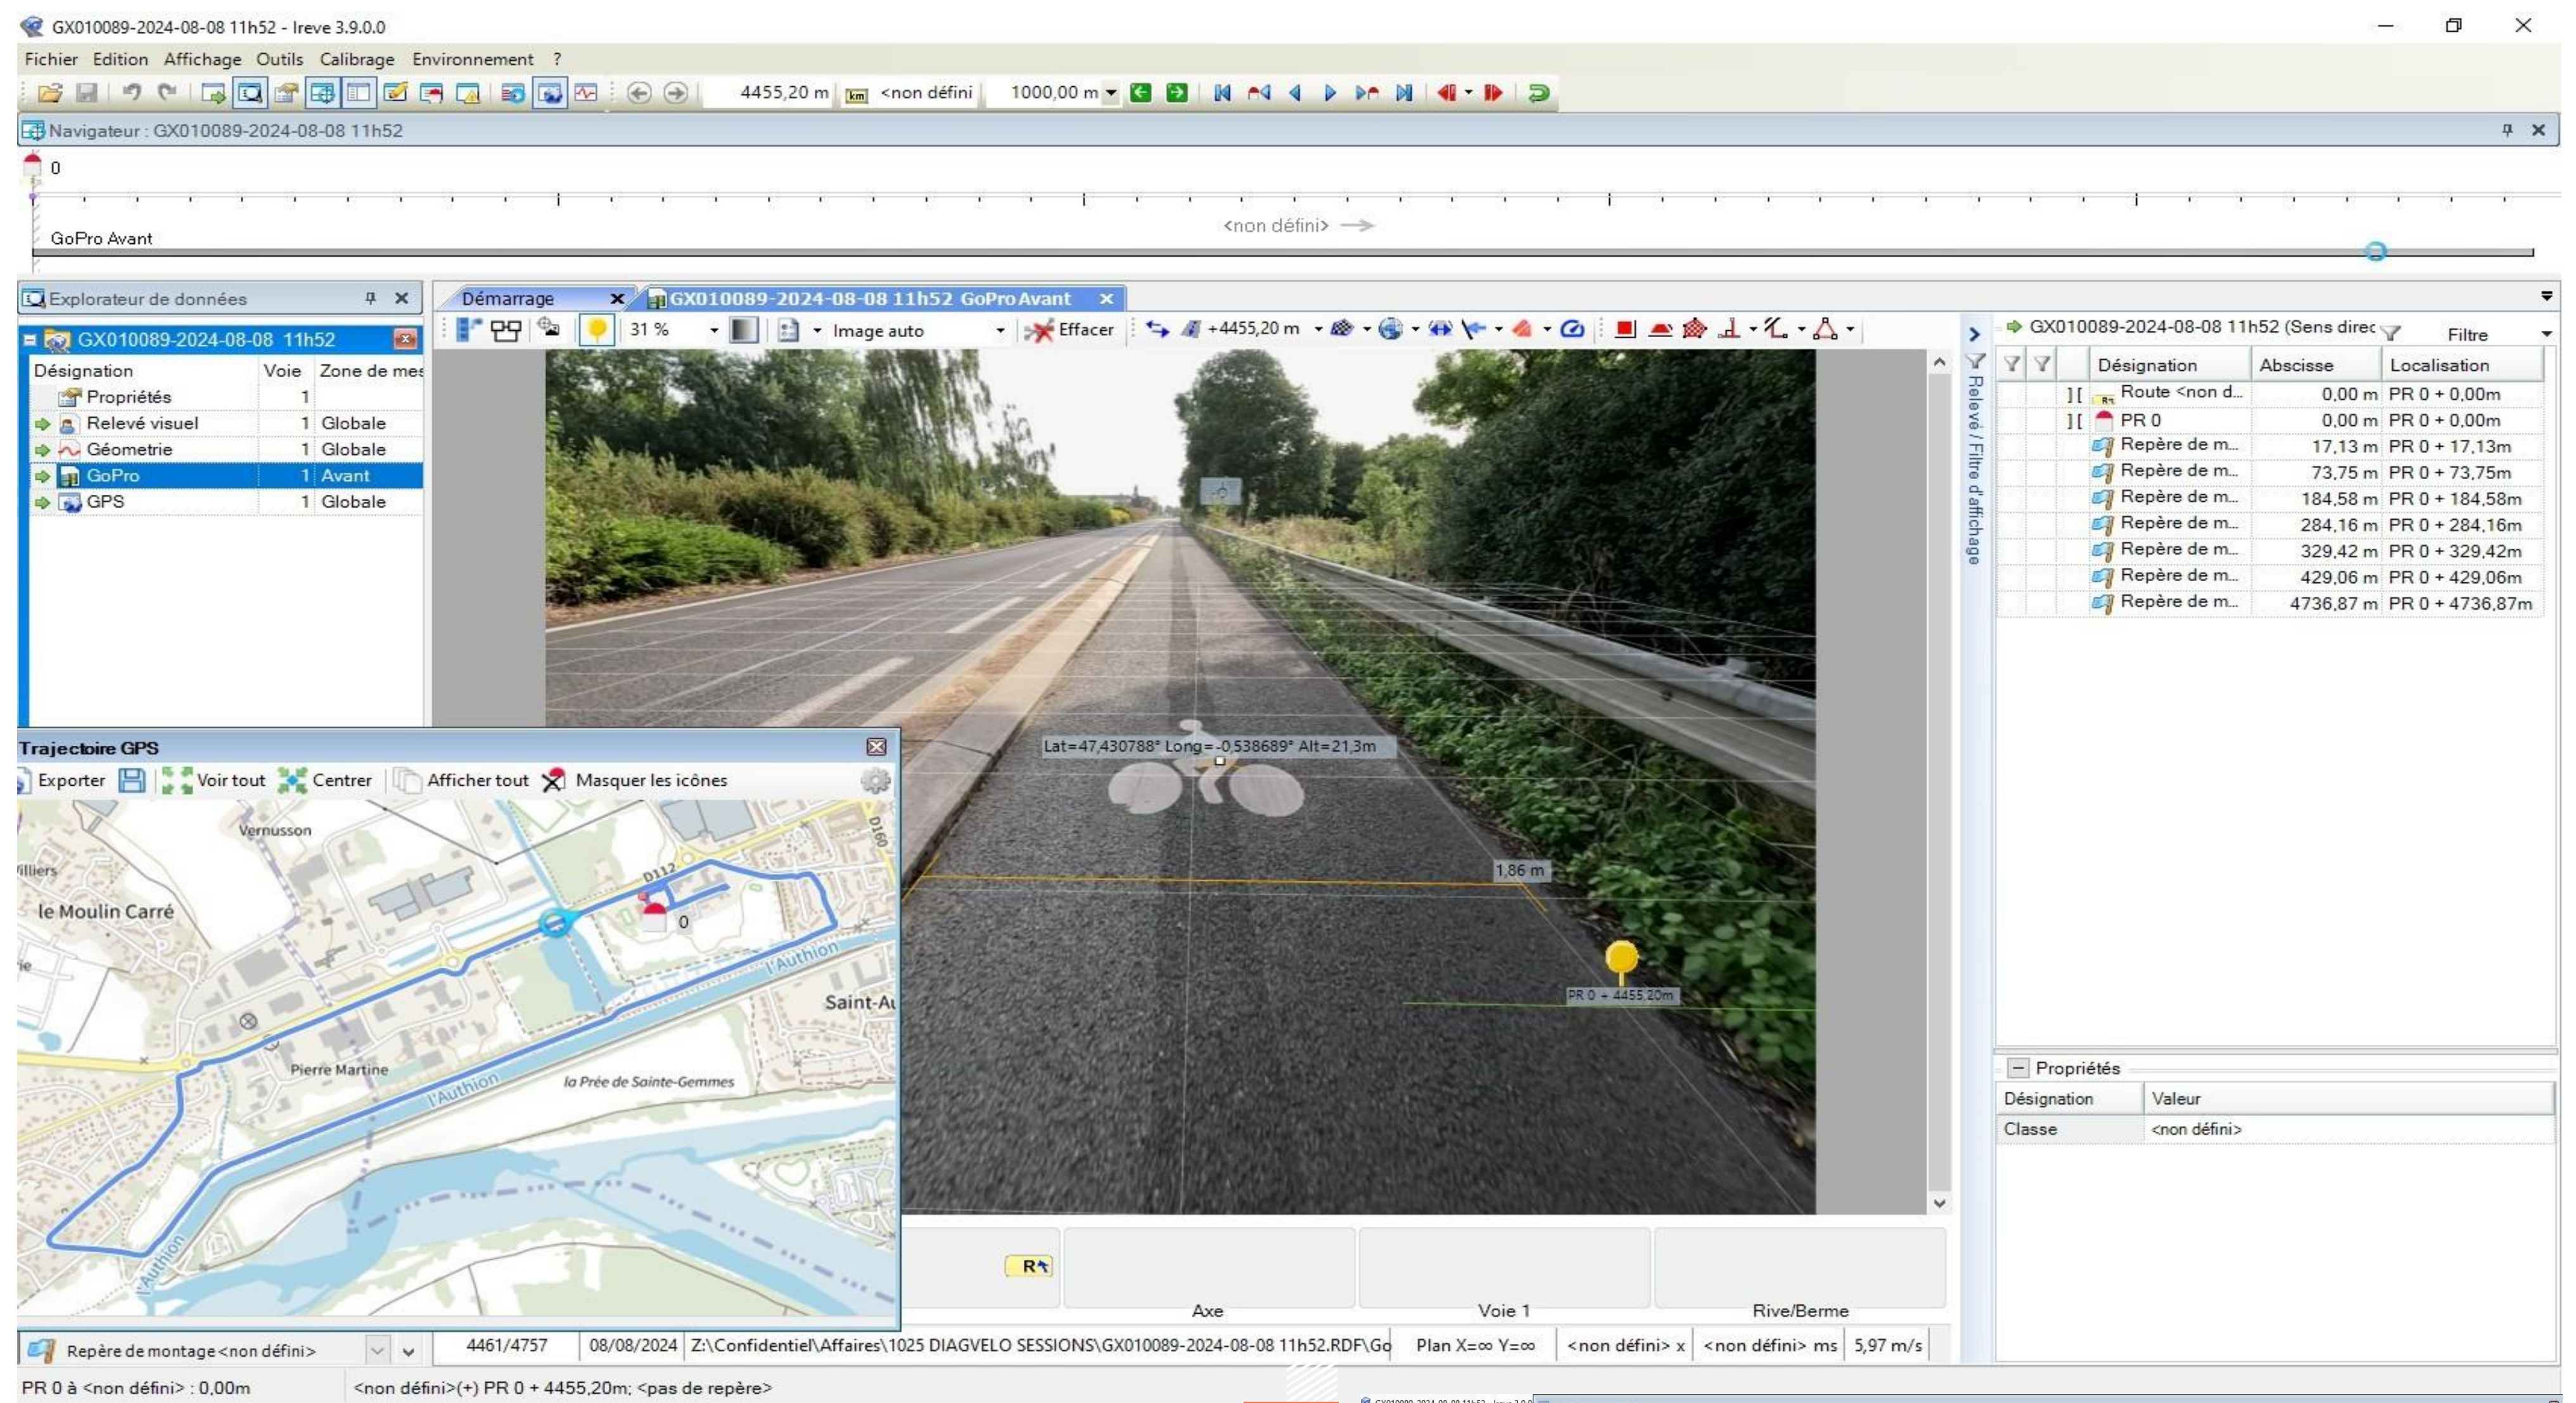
GX010089-2024-08-08 11h52 - Ireve 3.9.0.0

Fichier Edition Affichage Outils Calibrage Environnement ?

4455,20 m <non défini 1000,00 m

Navigateur : GX010089-2024-08-08 11h52

0

<non défini>

GoPro Avant

Explorateur de données

GX010089-2024-08-08 11h52

| Désignation | Voie | Zone de mes |
|---|---|---|
| Propriétés | 1 | |
| Relevé visuel | 1 | Globale |
| Géometrie | 1 | Globale |
| GoPro | 1 | Avant |
| GPS | 1 | Globale |

Démarrage GX010089-2024-08-08 11h52 GoPro Avant

31 % Image auto Effacer +4455,20 m

Lat=47,430788° Long=-0,538689° Alt=21,3m

1,86 m

PR 0 + 4455,20m

Axe Voie 1 Rive/Berme

Relevé / Filtre d'affichage

GX010089-2024-08-08 11h52 (Sens direc Filtre

| Désignation | Abscisse | Localisation |
|---|---|---|
| Route <non d... | 0,00 m | PR 0 + 0,00m |
| PR 0 | 0,00 m | PR 0 + 0,00m |
| Repère de m... | 17,13 m | PR 0 + 17,13m |
| Repère de m... | 73,75 m | PR 0 + 73,75m |
| Repère de m... | 184,58 m | PR 0 + 184,58m |
| Repère de m... | 284,16 m | PR 0 + 284,16m |
| Repère de m... | 329,42 m | PR 0 + 329,42m |
| Repère de m... | 429,06 m | PR 0 + 429,06m |
| Repère de m... | 4736,87 m | PR 0 + 4736,87m |

Propriétés

| Désignation | Valeur |
|---|---|
| Classe | <non défini> |

Trajectoire GPS

Exporter Voir tout Centrer Afficher tout Masquer les icônes

Vernusson D160 D112 illiers le Moulin Carré 0 l'Authion Saint-Au Pierre Martine la Prée de Sainte-Gemmes l'Authion l'Authion

Repère de montage <non défini> 4461/4757 08/08/2024 Z:\Confidentiel\Affaires\1025 DIAGVELO SESSIONS\GX010089-2024-08-08 11h52.RDF\Go Plan X=∞ Y=∞ <non défini> x <non défini> ms 5,97 m/s

PR 0 à <non défini> : 0,00m <non défini>(+) PR 0 + 4455,20m; <pas de repère>